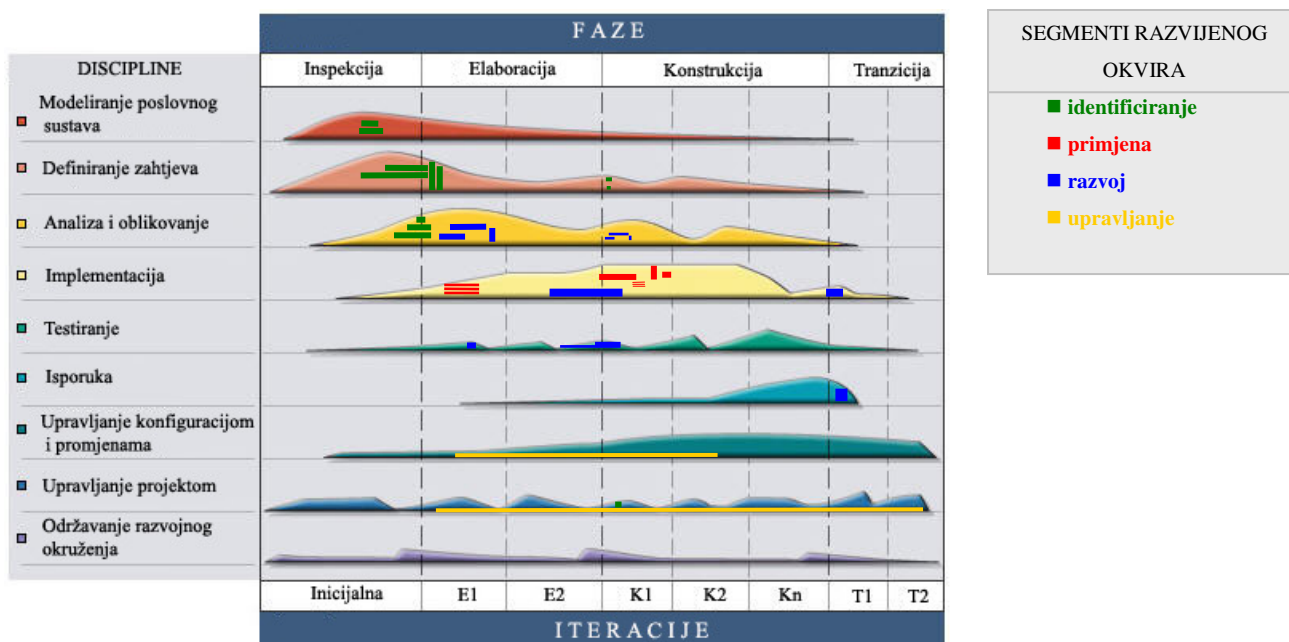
FAZE

| DISCIPLINE | Inspekcija | Elaboracija | Konstrukcija | Tranzicija |
|---|---|---|---|---|
| Modeliranje poslovnog sustava | | | | |
| Definiranje zahtjeva | | | | |
| Analiza i oblikovanje | | | | |
| Implementacija | | | | |
| Testiranje | | | | |
| Isporuka | | | | |
| Upravljanje konfiguracijom i promjenama | | | | |
| Upravljanje projektom | | | | |
| Održavanje razvojnog okruženja | | | | |

| Inicijalna | E1 | E2 | K1 | K2 | Kn | T1 | T2 |
|---|---|---|---|---|---|---|---|

ITERACIJE

SEGMENTI RAZVIJENOG OKVIRA

identificiranje
primjena
razvoj
upravljanje